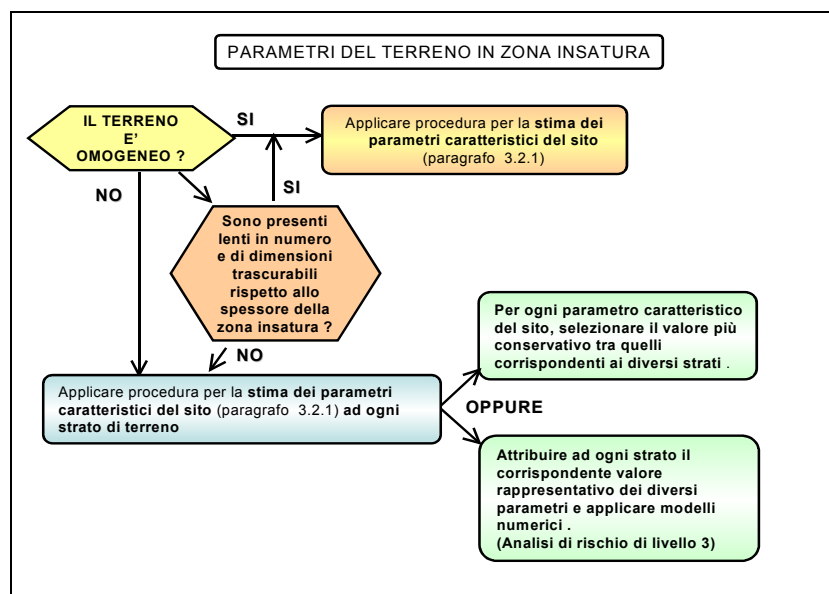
PARAMETRI DEL TERRENO IN ZONA INSATURA

IL TERRENO E' OMOGENEO ?

SI

Applicare procedura per la **stima dei parametri caratteristici del sito** (paragrafo 3.2.1)

SI

NO

Sono presenti lenti in numero e di dimensioni trascurabili rispetto allo spessore della zona insatura ?

NO

Applicare procedura per la **stima dei parametri caratteristici del sito** (paragrafo 3.2.1) **ad ogni strato di terreno**

Per ogni parametro caratteristico del sito, selezionare il valore più conservativo tra quelli corrispondenti ai diversi strati .

OPPURE

Attribuire ad ogni strato il corrispondente valore rappresentativo dei diversi parametri e applicare modelli numerici . (Analisi di rischio di livello 3)